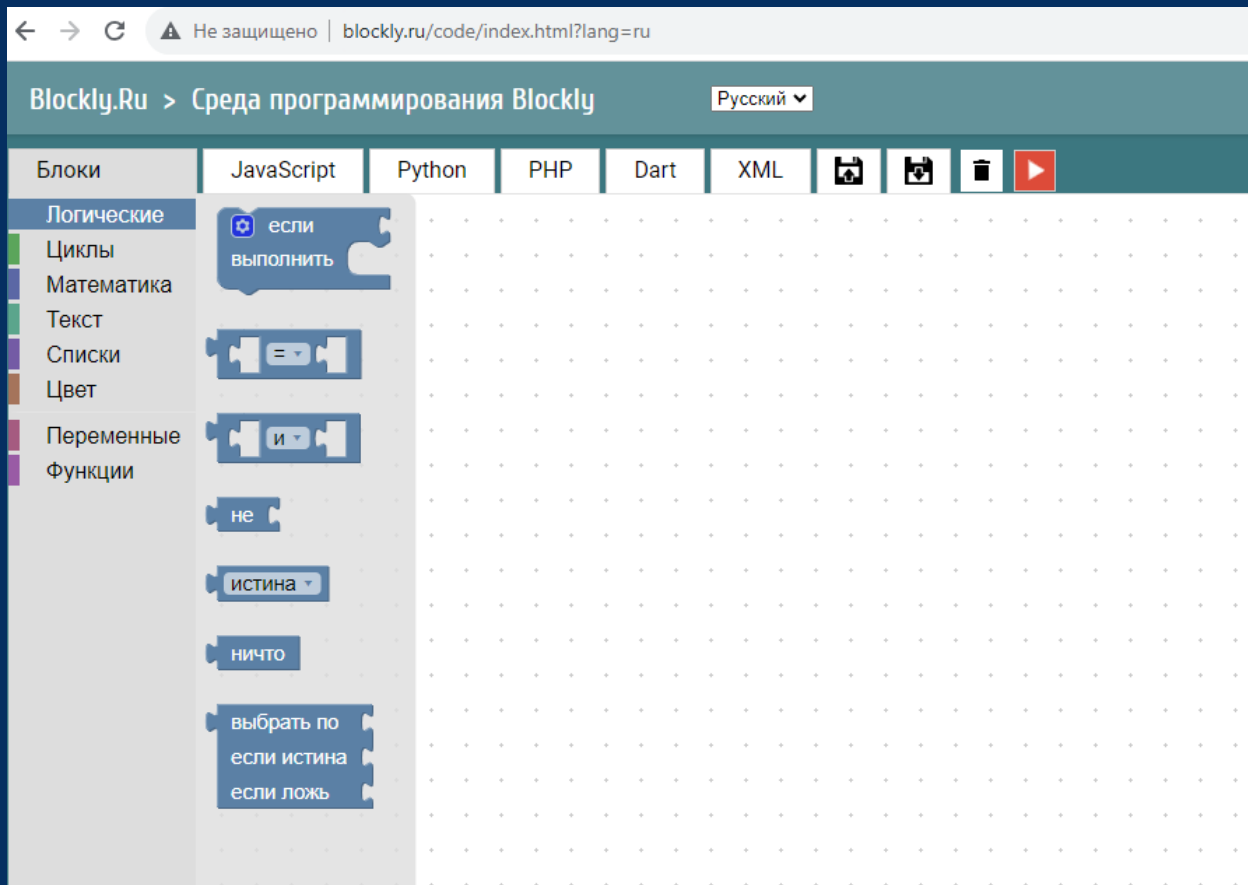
Не защищено | blockly.ru/code/index.html?lang=ru

Blockly.Ru > Среда программирования Blockly

Русский

Блоки

JavaScript | Python | PHP | Dart | XML

Логические
Циклы
Математика
Текст
Списки
Цвет
Переменные
Функции

если
выполнить

=

и

не

истина

ничто

выбрать по
если истина
если ложь